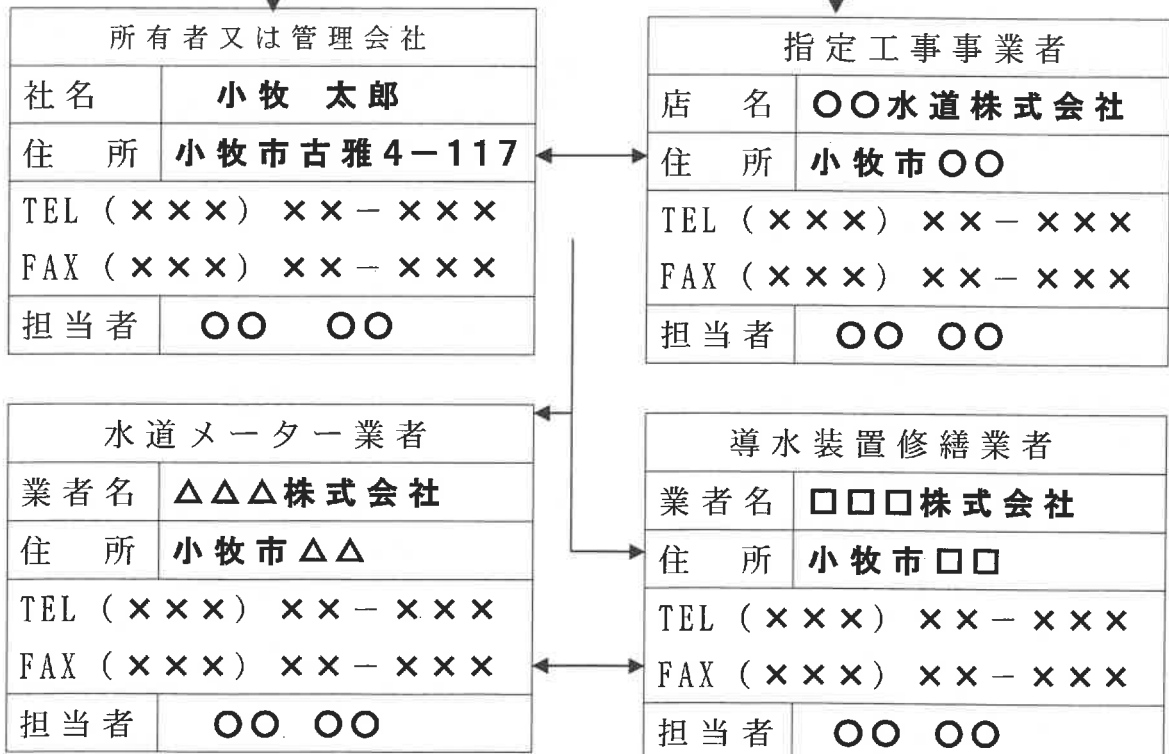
所有者又は管理会社

| 社名 | 小牧 太郎 |
|---|---|
| 住 所 | 小牧市古雅4－117 |
| TEL（×××）××－××× | |
| FAX（×××）××－××× | |
| 担当者 | ○○ ○○ |

指定工事事業者

| 店 名 | ○○水道株式会社 |
|---|---|
| 住 所 | 小牧市○○ |
| TEL（×××）××－××× | |
| FAX（×××）××－××× | |
| 担当者 | ○○ ○○ |

水道メーター業者

| 業者名 | △△△株式会社 |
|---|---|
| 住 所 | 小牧市△△ |
| TEL（×××）××－××× | |
| FAX（×××）××－××× | |
| 担当者 | ○○ ○○ |

導水装置修繕業者

| 業者名 | □□□株式会社 |
|---|---|
| 住 所 | 小牧市□□ |
| TEL（×××）××－××× | |
| FAX（×××）××－××× | |
| 担当者 | ○○ ○○ |